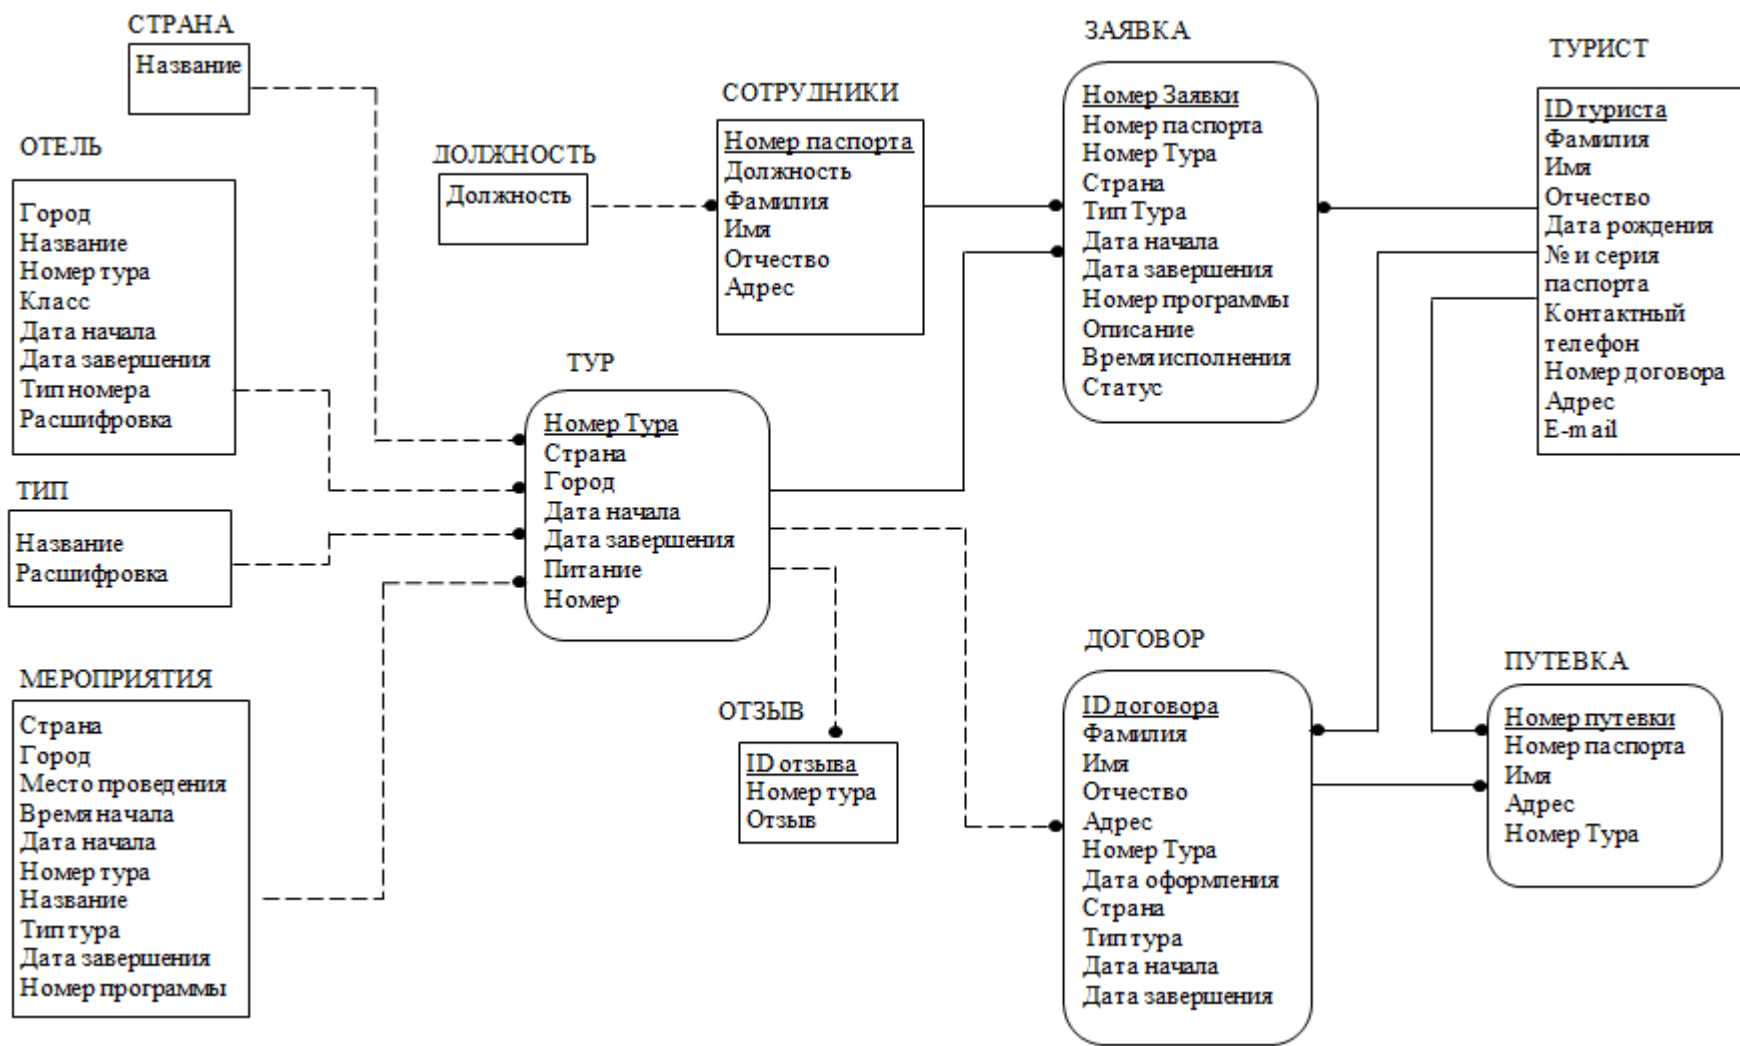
СТРАНА
Название

ОТЕЛЬ
Город
Название
Номер тура
Класс
Дата начала
Дата завершения
Тип номера
Расшифровка

ТИП
Название
Расшифровка

МЕРОПРИЯТИЯ
Страна
Город
Место проведения
Время начала
Дата начала
Номер тура
Название
Тип тура
Дата завершения
Номер программы

ДОЛЖНОСТЬ
Должность

СОТРУДНИКИ
Номер паспорта
Должность
Фамилия
Имя
Отчество
Адрес

ТУР
Номер Тура
Страна
Город
Дата начала
Дата завершения
Питание
Номер

ОТЗЫВ
ID отзыва
Номер тура
Отзыв

ЗАЯВКА
Номер Заявки
Номер паспорта
Номер Тура
Страна
Тип Тура
Дата начала
Дата завершения
Номер программы
Описание
Время исполнения
Статус

ДОГОВОР
ID договора
Фамилия
Имя
Отчество
Адрес
Номер Тура
Дата оформления
Страна
Тип тура
Дата начала
Дата завершения

ТУРИСТ
ID туриста
Фамилия
Имя
Отчество
Дата рождения
№ и серия паспорта
Контактный телефон
Номер договора
Адрес
E-mail

ПУТЕВКА
Номер путевки
Номер паспорта
Имя
Адрес
Номер Тура